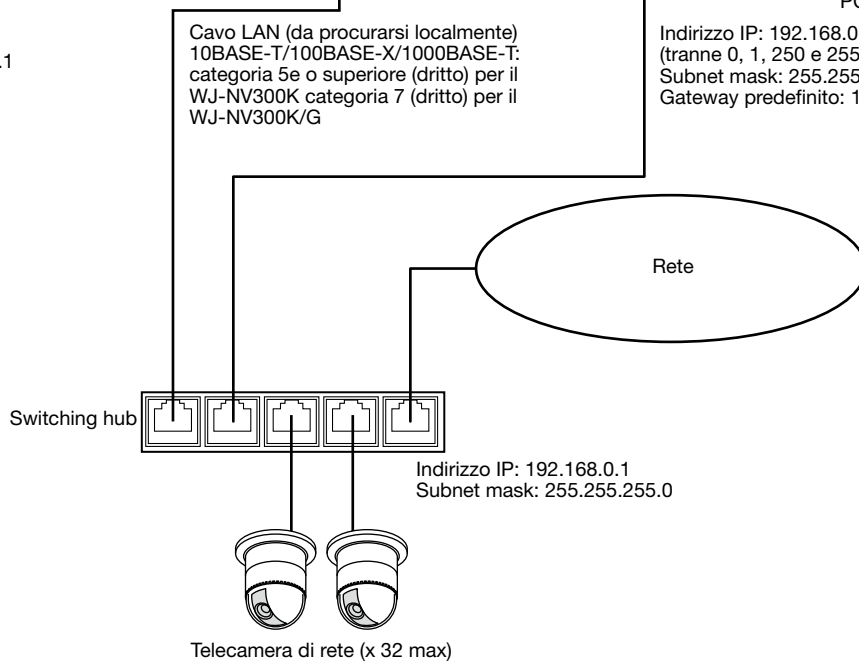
.1

Cavo LAN (da procurarsi localmente) 10BASE-T/100BASE-X/1000BASE-T: categoria 5e o superiore (dritto) per il WJ-NV300K categoria 7 (dritto) per il WJ-NV300K/G

PC

Indirizzo IP: 192.168.0
(tranne 0, 1, 250 e 255
Subnet mask: 255.255
Gateway predefinito: 1

Rete

Switching hub

Indirizzo IP: 192.168.0.1
Subnet mask: 255.255.255.0

Telecamera di rete (x 32 max)